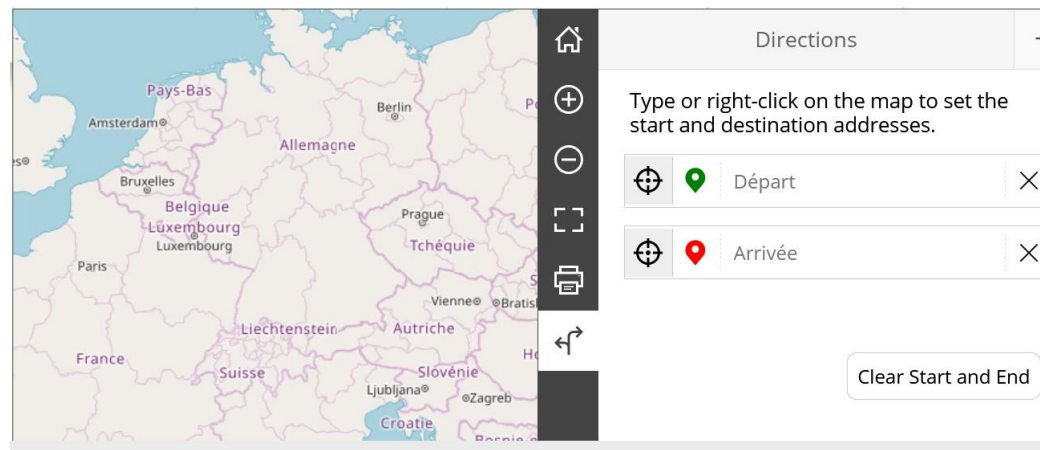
Pays-Bas
Amsterdam
Berlin
Allemagne
Bruxelles
Belgique
Luxembourg
Luxembourg
Prague
Tchéquie
Paris
Vienne
Bratis
Liechtenstein
Autriche
France
Suisse
Slovénie
Ljubljana
Zagreb
Croatie

Directions

Type or right-click on the map to set the start and destination addresses.

Départ

Arrivée

Clear Start and End